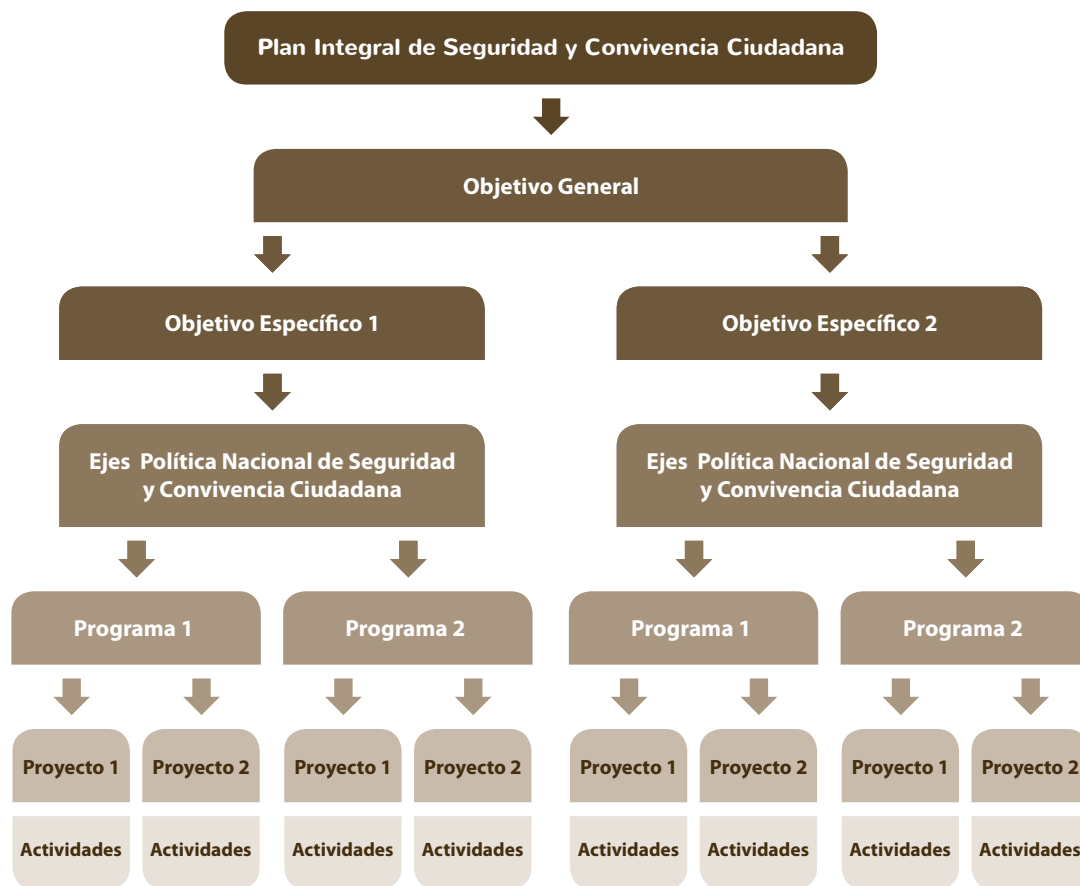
Plan Integral de Seguridad y Convivencia Ciudadana

Objetivo General

Objetivo Específico 1

Objetivo Específico 2

Ejes Política Nacional de Seguridad y Convivencia Ciudadana

Ejes Política Nacional de Seguridad y Convivencia Ciudadana

Programa 1

Programa 2

Programa 1

Programa 2

Proyecto 1

Proyecto 2

Proyecto 1

Proyecto 2

Proyecto 1

Proyecto 2

Proyecto 1

Proyecto 2

Actividades

Actividades

Actividades

Actividades

Actividades

Actividades

Actividades

Actividades